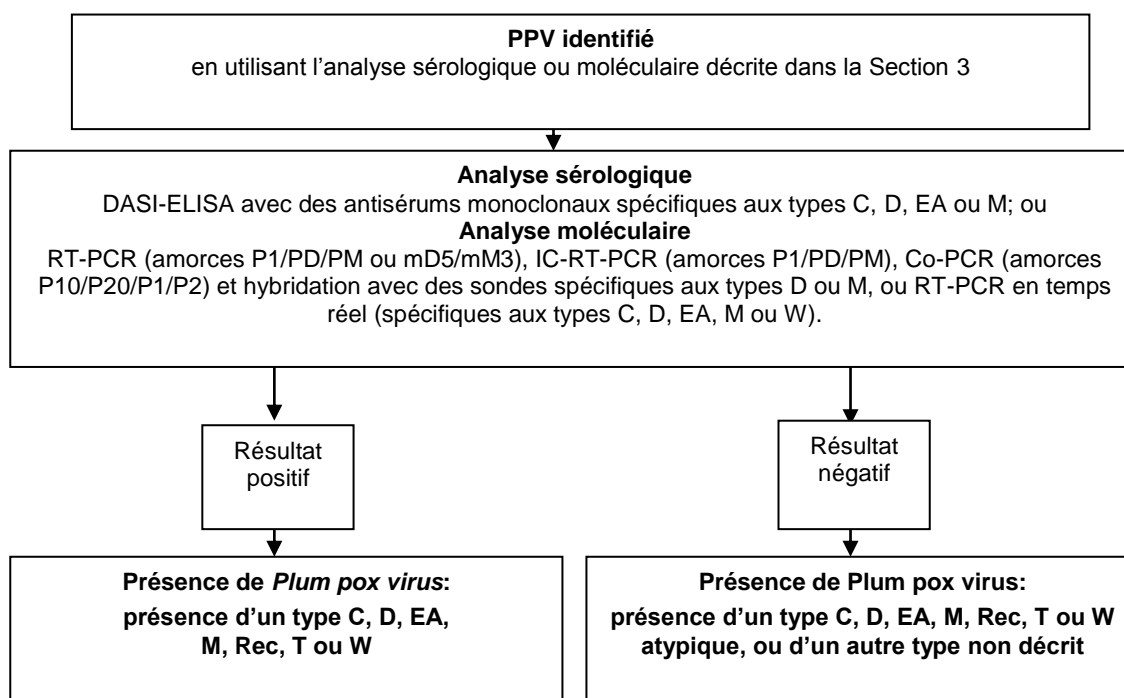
**PPV identifié**
en utilisant l'analyse sérologique ou moléculaire décrite dans la Section 3

**Analyse sérologique**
DASI-ELISA avec des antisérums monoclonaux spécifiques aux types C, D, EA ou M; ou
**Analyse moléculaire**
RT-PCR (amorces P1/PD/PM ou mD5/mM3), IC-RT-PCR (amorces P1/PD/PM), Co-PCR (amorces P10/P20/P1/P2) et hybridation avec des sondes spécifiques aux types D ou M, ou RT-PCR en temps réel (spécifiques aux types C, D, EA, M ou W).

Résultat positif

Résultat négatif

**Présence de *Plum pox virus*:**
**présence d'un type C, D, EA, M, Rec, T ou W**

**Présence de Plum pox virus:**
**présence d'un type C, D, EA, M, Rec, T ou W atypique, ou d'un autre type non décrit**